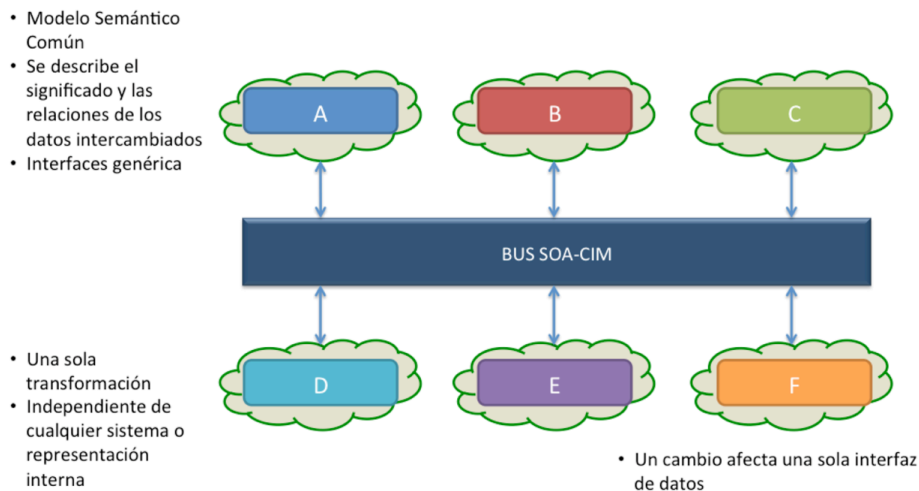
• Modelo Semántico Común
• Se describe el significado y las relaciones de los datos intercambiados
• Interfaces genérica

A

B

C

BUS SOA-CIM

D

E

F

• Una sola transformación
• Independiente de cualquier sistema o representación interna

• Un cambio afecta una sola interfaz de datos